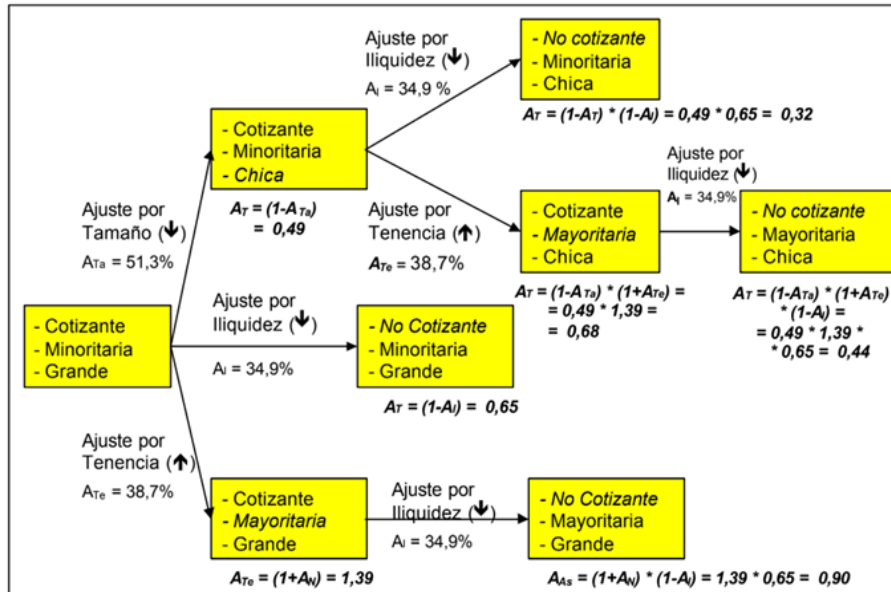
- Cotizante
- Minoritaria
- Grande

Ajuste por Tamaño (🡻)
$A_{Ta}$ = 51,3%

- Cotizante
- Minoritaria
- *Chica*

$A_T = (1-A_{Ta}) = 0,49$

Ajuste por Iliquidez (🡻)
$A_I$ = 34,9 %

- *No cotizante*
- Minoritaria
- Chica

$A_T = (1-A_T) * (1-A_I) = 0,49 * 0,65 = 0,32$

Ajuste por Tenencia (🡹)
$A_{Te}$ = 38,7%

- Cotizante
- *Mayoritaria*
- Chica

$A_T = (1-A_{Ta}) * (1+A_{Te}) = = 0,49 * 1,39 = = 0,68$

Ajuste por Iliquidez (🡻)
$A_I$ = 34,9%

- *No cotizante*
- Mayoritaria
- Chica

$A_T = (1-A_{Ta}) * (1+A_{Te}) * (1-A_I) = = 0,49 * 1,39 * * 0,65 = 0,44$

Ajuste por Iliquidez (🡻)
$A_I$ = 34,9%

- *No Cotizante*
- Minoritaria
- Grande

$A_T = (1-A_I) = 0,65$

Ajuste por Tenencia (🡹)
$A_{Te}$ = 38,7%

- Cotizante
- *Mayoritaria*
- Grande

$A_{Te} = (1+A_N) = 1,39$

Ajuste por Iliquidez (🡻)
$A_I$ = 34,9%

- *No Cotizante*
- Mayoritaria
- Grande

$A_{As} = (1+A_N) * (1-A_I) = 1,39 * 0,65 = 0,90$